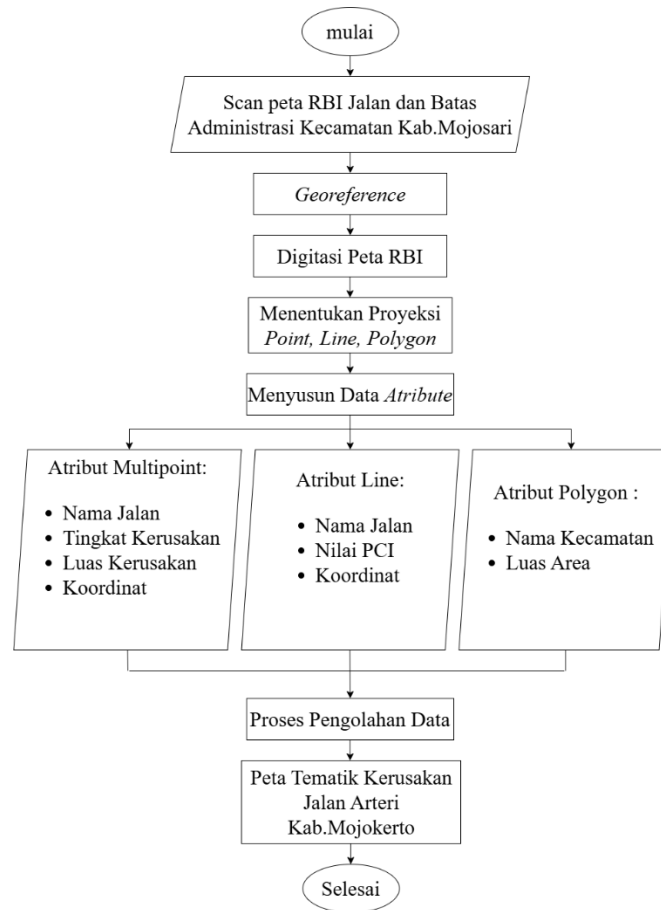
mulai

Scan peta RBI Jalan dan Batas Administrasi Kecamatan Kab.Mojosari

Georeference

Digitasi Peta RBI

Menentukan Proyeksi Point, Line, Polygon

Menyusun Data Atribute

Atribut Multipoint:

- Nama Jalan
- Tingkat Kerusakan
- Luas Kerusakan
- Koordinat

Atribut Line:

- Nama Jalan
- Nilai PCI
- Koordinat

Atribut Polygon :

- Nama Kecamatan
- Luas Area

Proses Pengolahan Data

Peta Tematik Kerusakan Jalan Arteri Kab.Mojokerto

Selesai